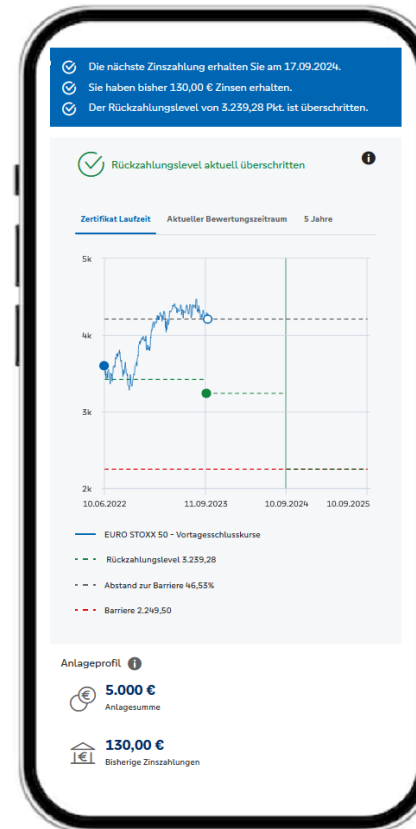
Die nächste Zinszahlung erhalten Sie am 17.09.2024.
Sie haben bisher 130,00 € Zinsen erhalten.
Der Rückzahlungslevel von 3.239,28 Pkt. ist überschritten.

Rückzahlungslevel aktuell überschritten

Zertifikat Laufzeit | Aktueller Bewertungszeitraum | 5 Jahre

5k
4k
3k
2k
10.06.2022 | 11.09.2023 | 10.09.2024 | 10.09.2025

EURO STOXX 50 - Vortagesschlusskurse
Rückzahlungslevel 3.239,28
Abstand zur Barriere 46,53%
Barriere 2.249,50

Anlageprofil

5.000 €
Anlagesumme

130,00 €
Bisherige Zinszahlungen